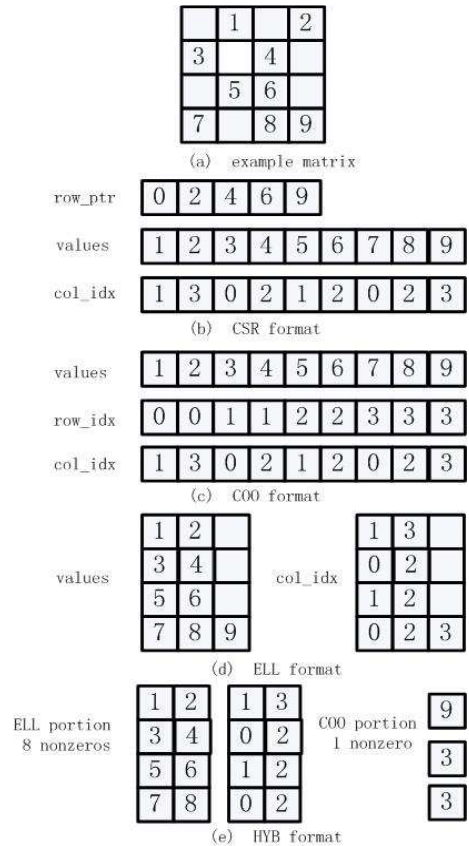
|   | 1 |   | 2 |
|---|---|---|---|
| 3 |   | 4 |   |
|   | 5 | 6 |   |
| 7 |   | 8 | 9 |

(a) example matrix

row_ptr

| 0 | 2 | 4 | 6 | 9 |
|---|---|---|---|---|

values

| 1 | 2 | 3 | 4 | 5 | 6 | 7 | 8 | 9 |
|---|---|---|---|---|---|---|---|---|

col_idx

| 1 | 3 | 0 | 2 | 1 | 2 | 0 | 2 | 3 |
|---|---|---|---|---|---|---|---|---|

(b) CSR format

values

| 1 | 2 | 3 | 4 | 5 | 6 | 7 | 8 | 9 |
|---|---|---|---|---|---|---|---|---|

row_idx

| 0 | 0 | 1 | 1 | 2 | 2 | 3 | 3 | 3 |
|---|---|---|---|---|---|---|---|---|

col_idx

| 1 | 3 | 0 | 2 | 1 | 2 | 0 | 2 | 3 |
|---|---|---|---|---|---|---|---|---|

(c) COO format

values

| 1 | 2 |   |
|---|---|---|
| 3 | 4 |   |
| 5 | 6 |   |
| 7 | 8 | 9 |

col_idx

| 1 | 3 |   |
|---|---|---|
| 0 | 2 |   |
| 1 | 2 |   |
| 0 | 2 | 3 |

(d) ELL format

ELL portion 8 nonzeros

| 1 | 2 |
|---|---|
| 3 | 4 |
| 5 | 6 |
| 7 | 8 |

| 1 | 3 |
|---|---|
| 0 | 2 |
| 1 | 2 |
| 0 | 2 |

COO portion 1 nonzero

9

3

3

(e) HYB format